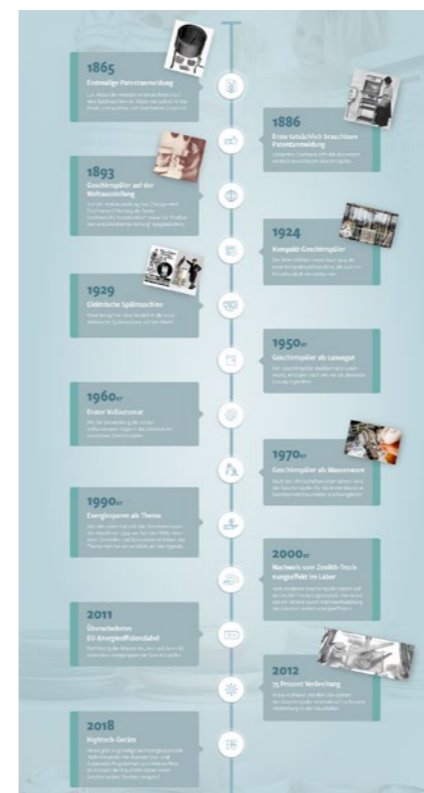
1865
Erstmalige Patentanmeldung
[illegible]

1886
Erste tatsächlich brauchbare Patentanmeldung
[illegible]

1893
Geschirrspüler auf der Weltausstellung
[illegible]

1924
Kompakt-Geschirrspüler
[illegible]

1929
Elektrische Spülmaschine
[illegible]

1950er
Geschirrspüler als Luxusgut
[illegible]

1960er
Erster Vollautomat
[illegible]

1970er
Geschirrspüler als Massenware
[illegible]

1990er
Energiesparen als Thema
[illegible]

2000er
Nachweis vom Zeolith-Trocknungseffekt im Labor
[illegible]

2011
Überarbeitetes EU-Energieeffizienzlabel
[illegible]

2012
75 Prozent Verbreitung
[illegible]

2018
Hightech-Geräte
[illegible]